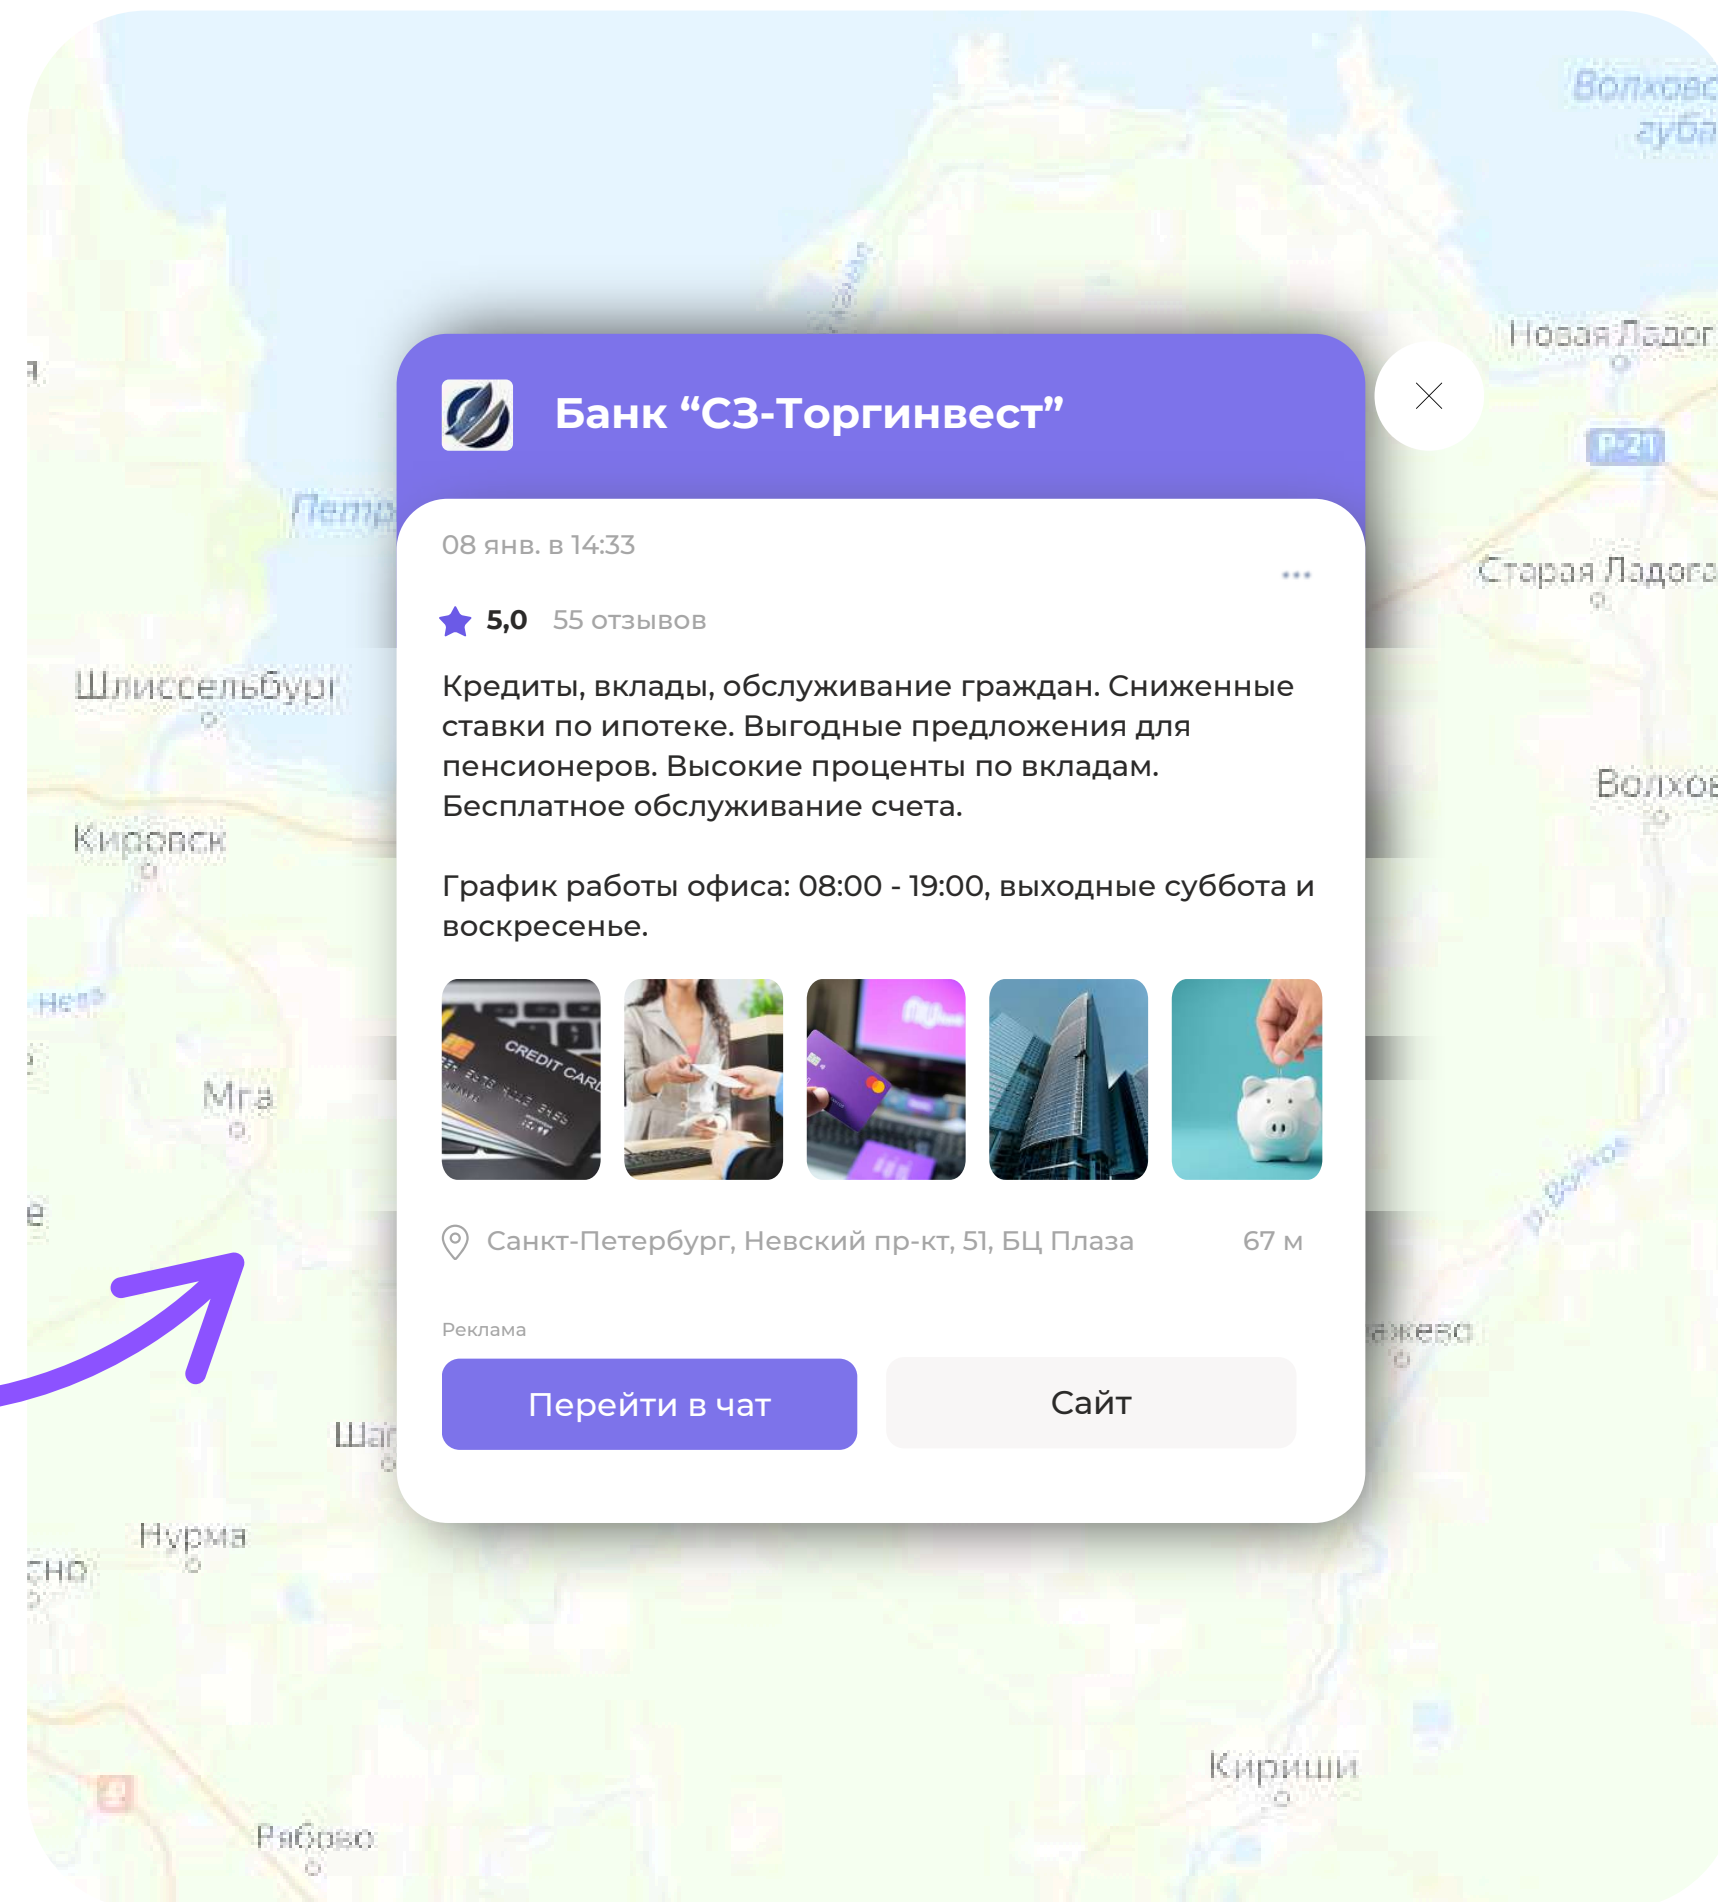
Волховс губа
Новая Ладог
Р-21
Петр
Старая Ладога
Шлиссельбург
Волхов
Кировск
Нева
Мга
Пашково
Шап
Назия
Кириши
Рябово

Банк "СЗ-Торгинвест"

08 янв. в 14:33

5,0 55 отзывов

Кредиты, вклады, обслуживание граждан. Сниженные ставки по ипотеке. Выгодные предложения для пенсионеров. Высокие проценты по вкладам. Бесплатное обслуживание счета.

График работы офиса: 08:00 - 19:00, выходные суббота и воскресенье.

CREDIT CARD

Санкт-Петербург, Невский пр-кт, 51, БЦ Плаза 67 м

Реклама

Перейти в чат

Сайт